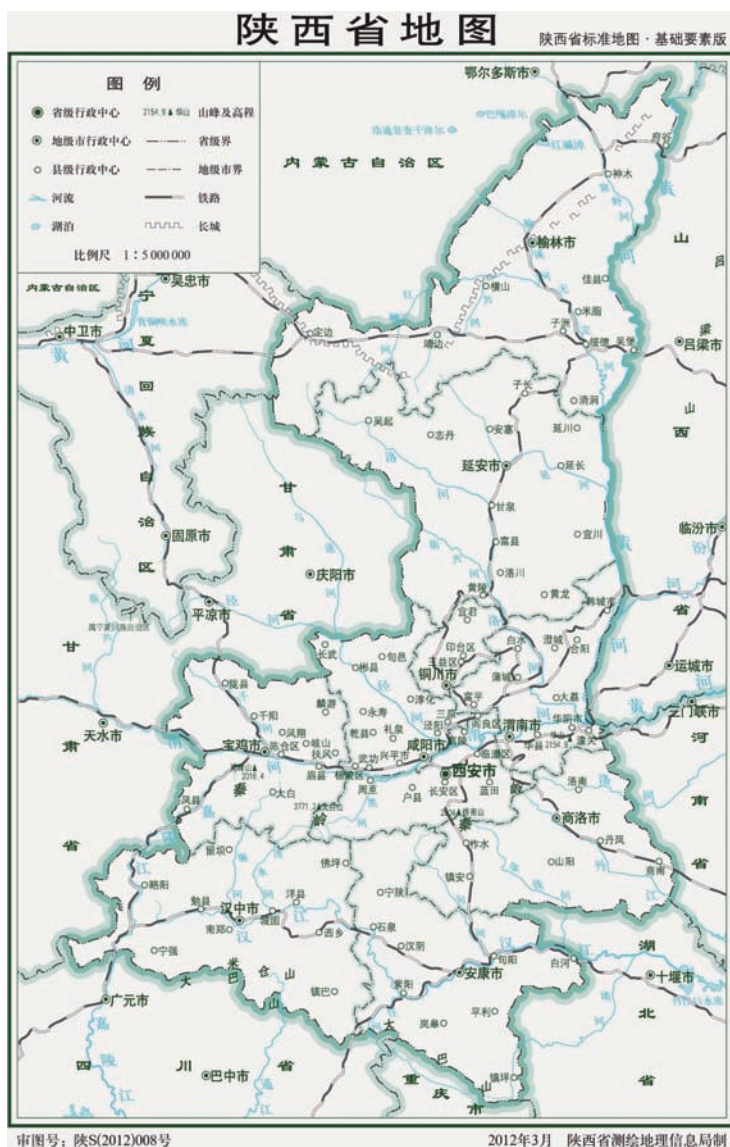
陕西省地图

陕西省标准地图 · 基础要素版

图例
省级行政中心
地级市行政中心
县级行政中心
河流
湖泊
2154.9 山峰及高程
省级界
地级市界
铁路
长城
比例尺 1:5 000 000

鄂尔多斯市
内蒙古自治区
府谷
神木
榆林市
佳县
米脂
横山
子洲
绥德
吴堡
吕梁市
山西
定边
靖边
子长
清涧
吴起
志丹
安塞
延川
延安市
延长
甘泉
宜川
临汾市
富县
洛川
黄陵
黄龙
宜君
韩城市
印台区
白水
澄城
合阳
王益区
铜川市
蒲城
运城市
耀县
富平
大荔
三原
临渭区
渭南市
华阴市
潼关
三门峡市
泾阳
高陵
阎良区
华县
内蒙古自治区
吴忠市
宁
夏
回
族
自
治
区
中卫市
黄
河
固原市
甘
肃
省
庆阳市
平凉市
长武
彬县
旬邑
淳化
永寿
乾县
礼泉
麟游
千阳
凤翔
岐山
扶风
陇县
宝鸡市
金台区
陈仓区
眉县
杨凌区
武功
兴平市
咸阳市
西安市
天水市
甘
肃
省
太白
周至
户县
长安区
蓝田
秦
岭
2016.4
3771.2
凤县
洛南
商洛市
丹凤
河
南
省
留坝
柞水
山阳
商南
略阳
佛坪
宁陕
镇安
勉县
汉中市
洋县
城固
南郑
西乡
石泉
汉阴
宁强
旬阳
白河
湖
北
省
十堰市
安康市
米
仓
山
大
巴
山
镇巴
紫阳
平利
岚皋
镇坪
广元市
四
川
省
巴中市
重
庆
市
嘉
陵
江
汉
江
渭
河
泾
河
洛
河
延
河
黄
河

审图号:陕S(2012)008号
2012年3月 陕西省测绘地理信息局制